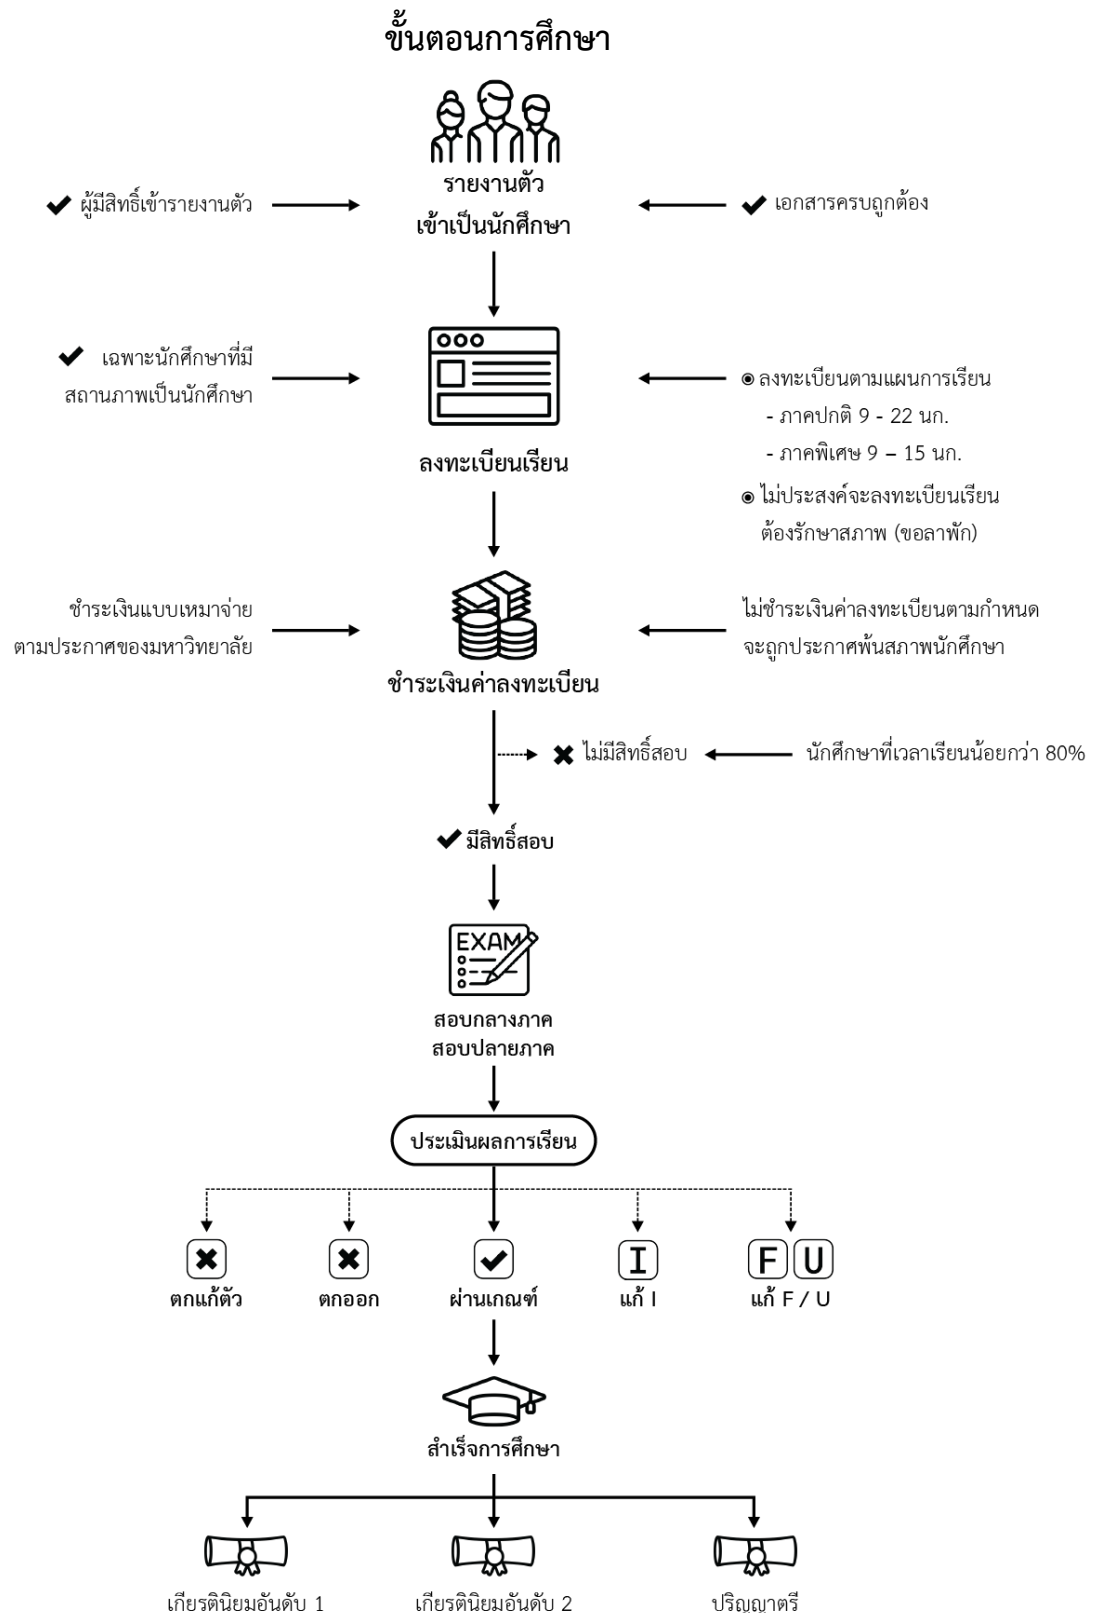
ขั้นตอนการศึกษา

ผู้มีสิทธิ์เข้ารายงานตัว

รายงานตัว
เข้าเป็นนักศึกษา

เอกสารครบถูกต้อง

เฉพาะนักศึกษาที่มีสถานภาพเป็นนักศึกษา

ลงทะเบียนเรียน

ลงทะเบียนตามแผนการเรียน
- ภาคปกติ 9 - 22 นก.
- ภาคพิเศษ 9 – 15 นก.

ไม่ประสงค์จะลงทะเบียนเรียน ต้องรักษาสภาพ (ขอลาพัก)

ชำระเงินแบบเหมาจ่ายตามประกาศของมหาวิทยาลัย

ชำระเงินค่าลงทะเบียน

ไม่ชำระเงินค่าลงทะเบียนตามกำหนด จะถูกประกาศพ้นสภาพนักศึกษา

ไม่มีสิทธิ์สอบ

นักศึกษาที่เวลาเรียนน้อยกว่า 80%

มีสิทธิ์สอบ

EXAM

สอบกลางภาค
สอบปลายภาค

ประเมินผลการเรียน

ตกแก้ตัว

ตกออก

ผ่านเกณฑ์

I
แก้ I

F U
แก้ F / U

สำเร็จการศึกษา

เกียรตินิยมอันดับ 1

เกียรตินิยมอันดับ 2

ปริญญาตรี